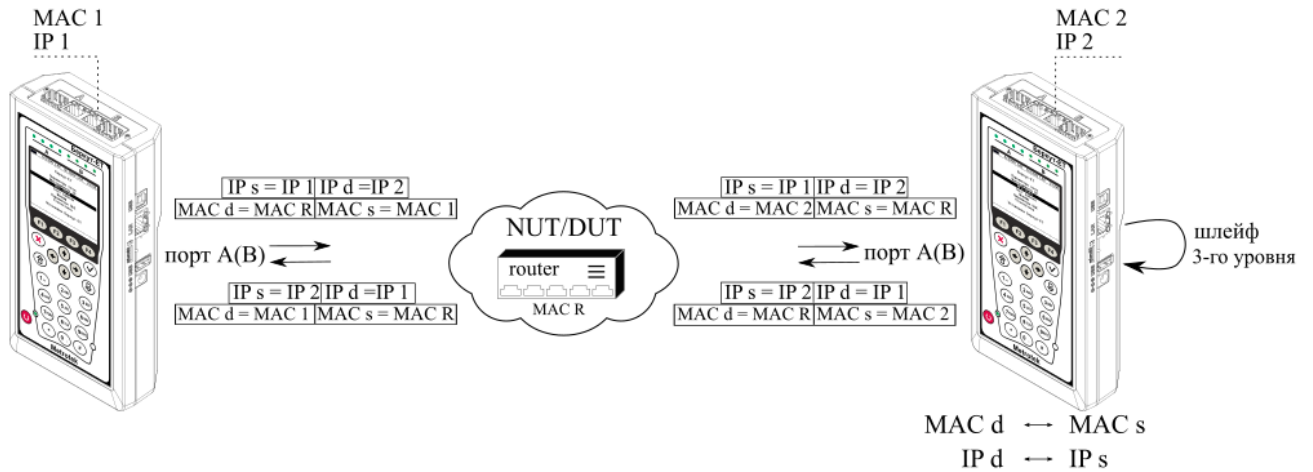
MAC 1
IP 1

MAC 2
IP 2

| IP s = IP 1 | IP d =IP 2 |
|---|---|
| MAC d = MAC R | MAC s = MAC 1 |

порт A(B)

| IP s = IP 2 | IP d =IP 1 |
|---|---|
| MAC d = MAC 1 | MAC s = MAC R |

NUT/DUT
router
MAC R

| IP s = IP 1 | IP d = IP 2 |
|---|---|
| MAC d = MAC 2 | MAC s = MAC R |

порт A(B)

| IP s = IP 2 | IP d = IP 1 |
|---|---|
| MAC d = MAC R | MAC s = MAC 2 |

шлейф
3-го уровня

MAC d ⟷ MAC s
IP d ⟷ IP s